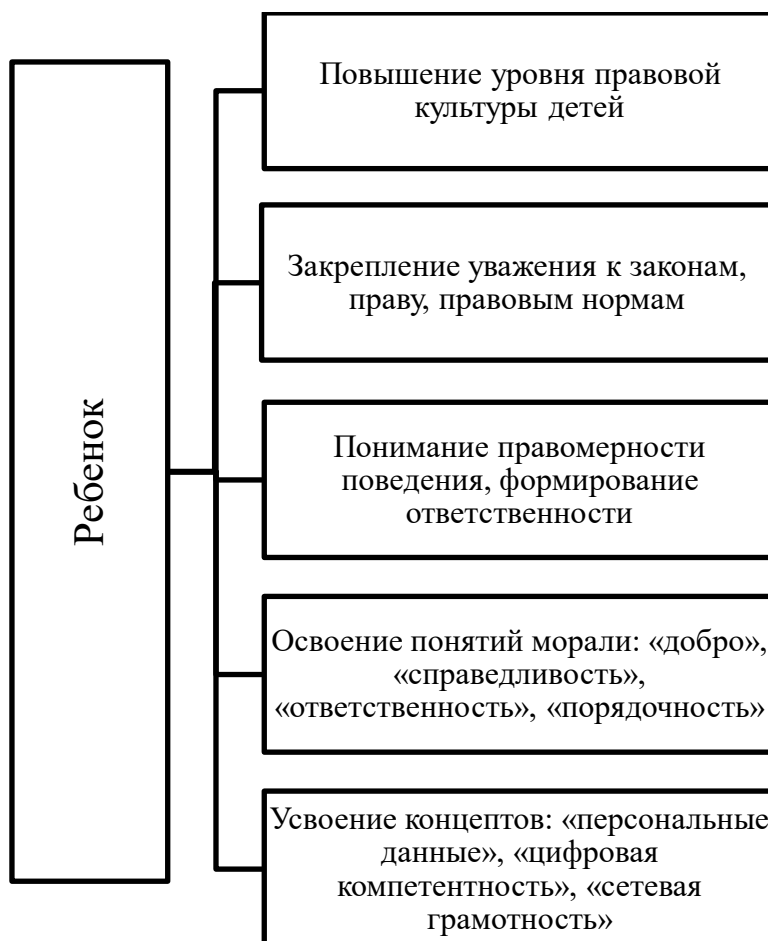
Ребенок

Повышение уровня правовой культуры детей

Закрепление уважения к законам, праву, правовым нормам

Понимание правомерности поведения, формирование ответственности

Освоение понятий морали: «добро», «справедливость», «ответственность», «порядочность»

Усвоение концептов: «персональные данные», «цифровая компетентность», «сетевая грамотность»